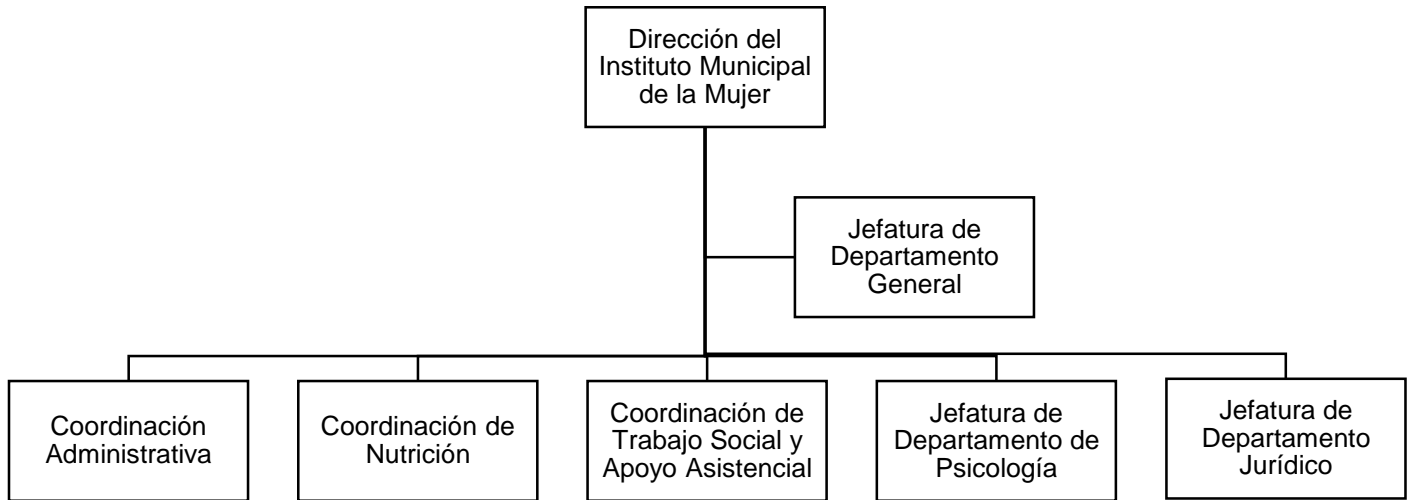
Dirección del Instituto Municipal de la Mujer

Jefatura de Departamento General

Coordinación Administrativa

Coordinación de Nutrición

Coordinación de Trabajo Social y Apoyo Asistencial

Jefatura de Departamento de Psicología

Jefatura de Departamento Jurídico